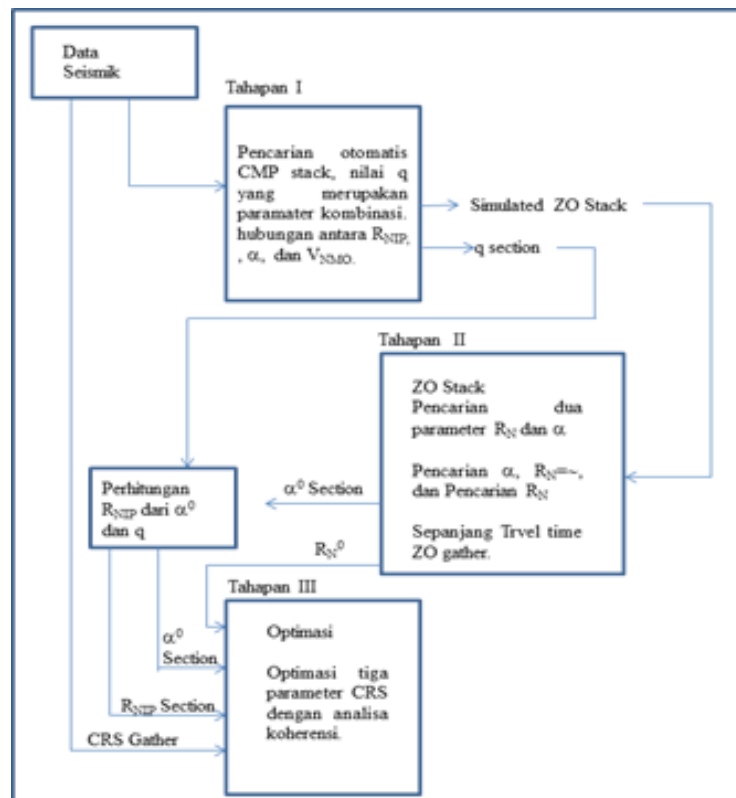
Data Seismik

Tahapan I

Pencarian otomatis CMP stack, nilai q yang merupakan paramater kombinasi. hubungan antara $R_{NIP}$, , $\alpha$, dan $V_{NMO}$.

Simulated ZO Stack

q section

Tahapan II

ZO Stack
Pencarian dua parameter $R_N$ dan $\alpha$.

Pencarian $\alpha$, $R_N$=~, dan Pencarian $R_N$

Sepanjang Trvel time ZO gather.

Perhitungan $R_{NIP}$ dari $\alpha^0$ dan q

$\alpha^0$ Section

$R_N{}^0$

Tahapan III

Optimasi

Optimasi tiga parameter CRS dengan analisa koherensi.

$\alpha^0$ Section

$R_{NIP}$ Section

CRS Gather